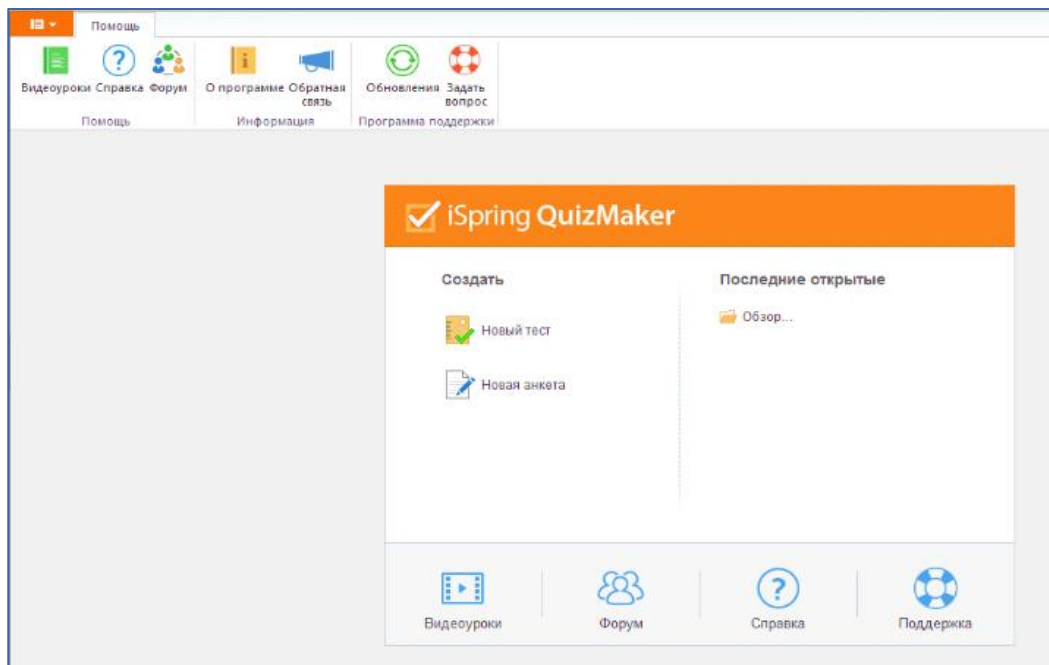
Помощь

Видеоуроки Справка Форум
Помощь

О программе Обратная связь
Информация

Обновления Задать вопрос
Программа поддержки

iSpring QuizMaker

Создать

Новый тест

Новая анкета

Последние открытые

Обзор...

Видеоуроки

Форум

Справка

Поддержка